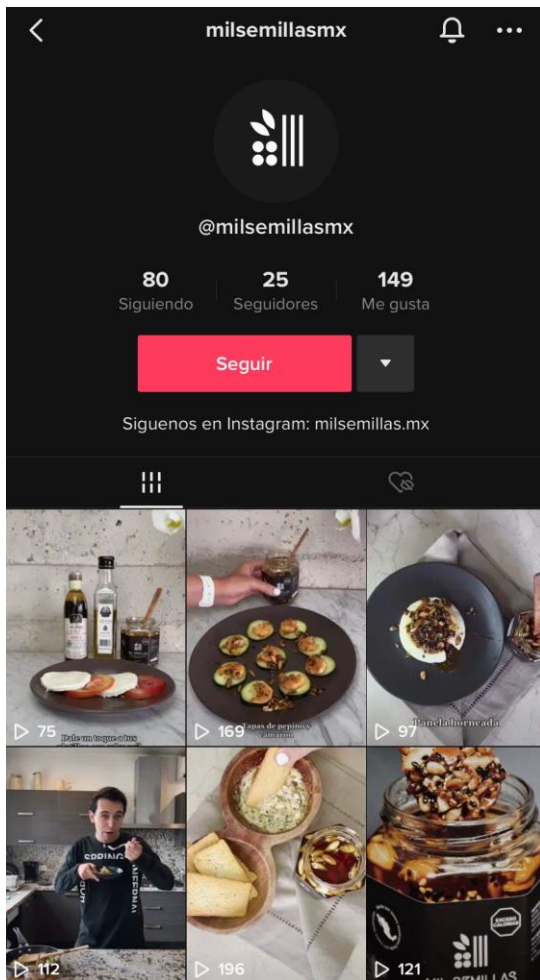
milsemillasmx

@milsemillasmx

80
Siguiendo

25
Seguidores

149
Me gusta

Seguir

Siguenos en Instagram: milsemillas.mx

75
Dale un toque a tus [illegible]

169
Tapas de pepinos y camarón

97
Panela horneada

112

196

121
MIL SEMILLAS
EXCESO CALORÍAS